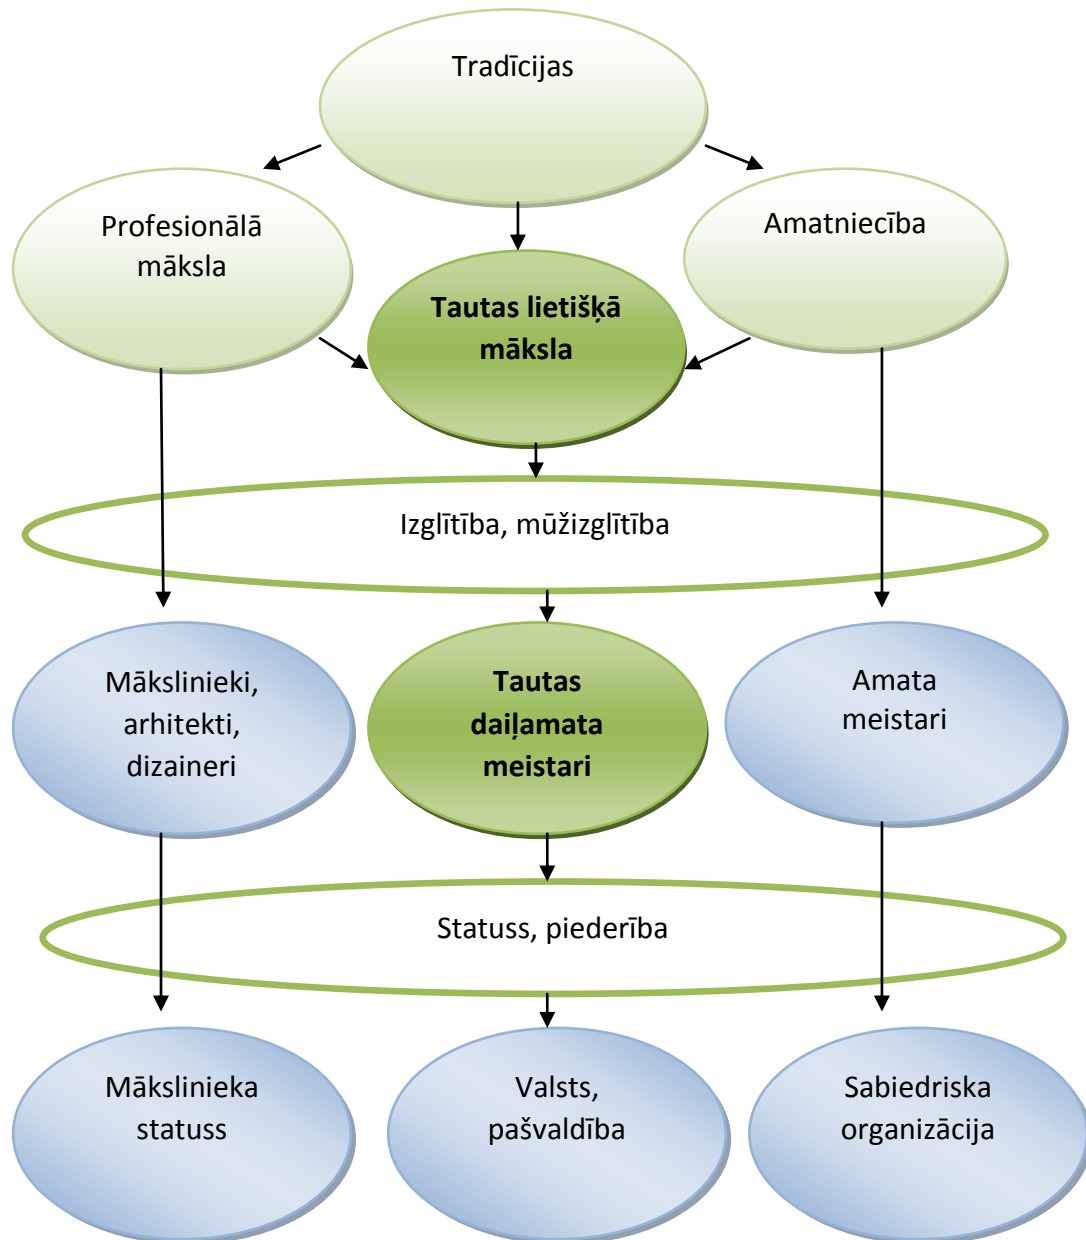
Tradīcijas

Profesionālā māksla

Amatniecība

Tautas lietišķā māksla

Izglītība, mūžizglītība

Mākslinieki, arhitekti, dizaineri

Tautas daiļamata meistari

Amata meistari

Statuss, piederība

Mākslinieka statuss

Valsts, pašvaldība

Sabiedriska organizācija